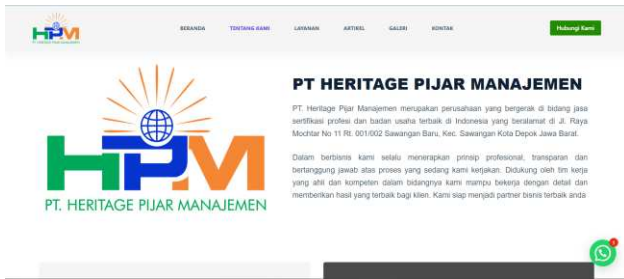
HPM
PT. HERITAGE PIJAR MANAJEMEN

BERANDA TENTANG KAMI LAYANAN ARTIKEL GALERI KONTAK

Hubungi Kami

HPM
PT. HERITAGE PIJAR MANAJEMEN

PT HERITAGE PIJAR MANAJEMEN

PT. Heritage Pijar Manajemen merupakan perusahaan yang bergerak di bidang jasa sertifikasi profesi dan badan usaha terbaik di Indonesia yang beralamat di Jl. Raya Mochtar No 11 Rt. 001/002 Sawangan Baru, Kec. Sawangan Kota Depok Jawa Barat.

Dalam berbisnis kami selalu menerapkan prinsip profesional, transparan dan bertanggung jawab atas proses yang sedang kami kerjakan. Didukung oleh tim kerja yang ahli dan kompeten dalam bidangnya kami mampu bekerja dengan detail dan memberikan hasil yang terbaik bagi klien. Kami siap menjadi partner bisnis terbaik anda.